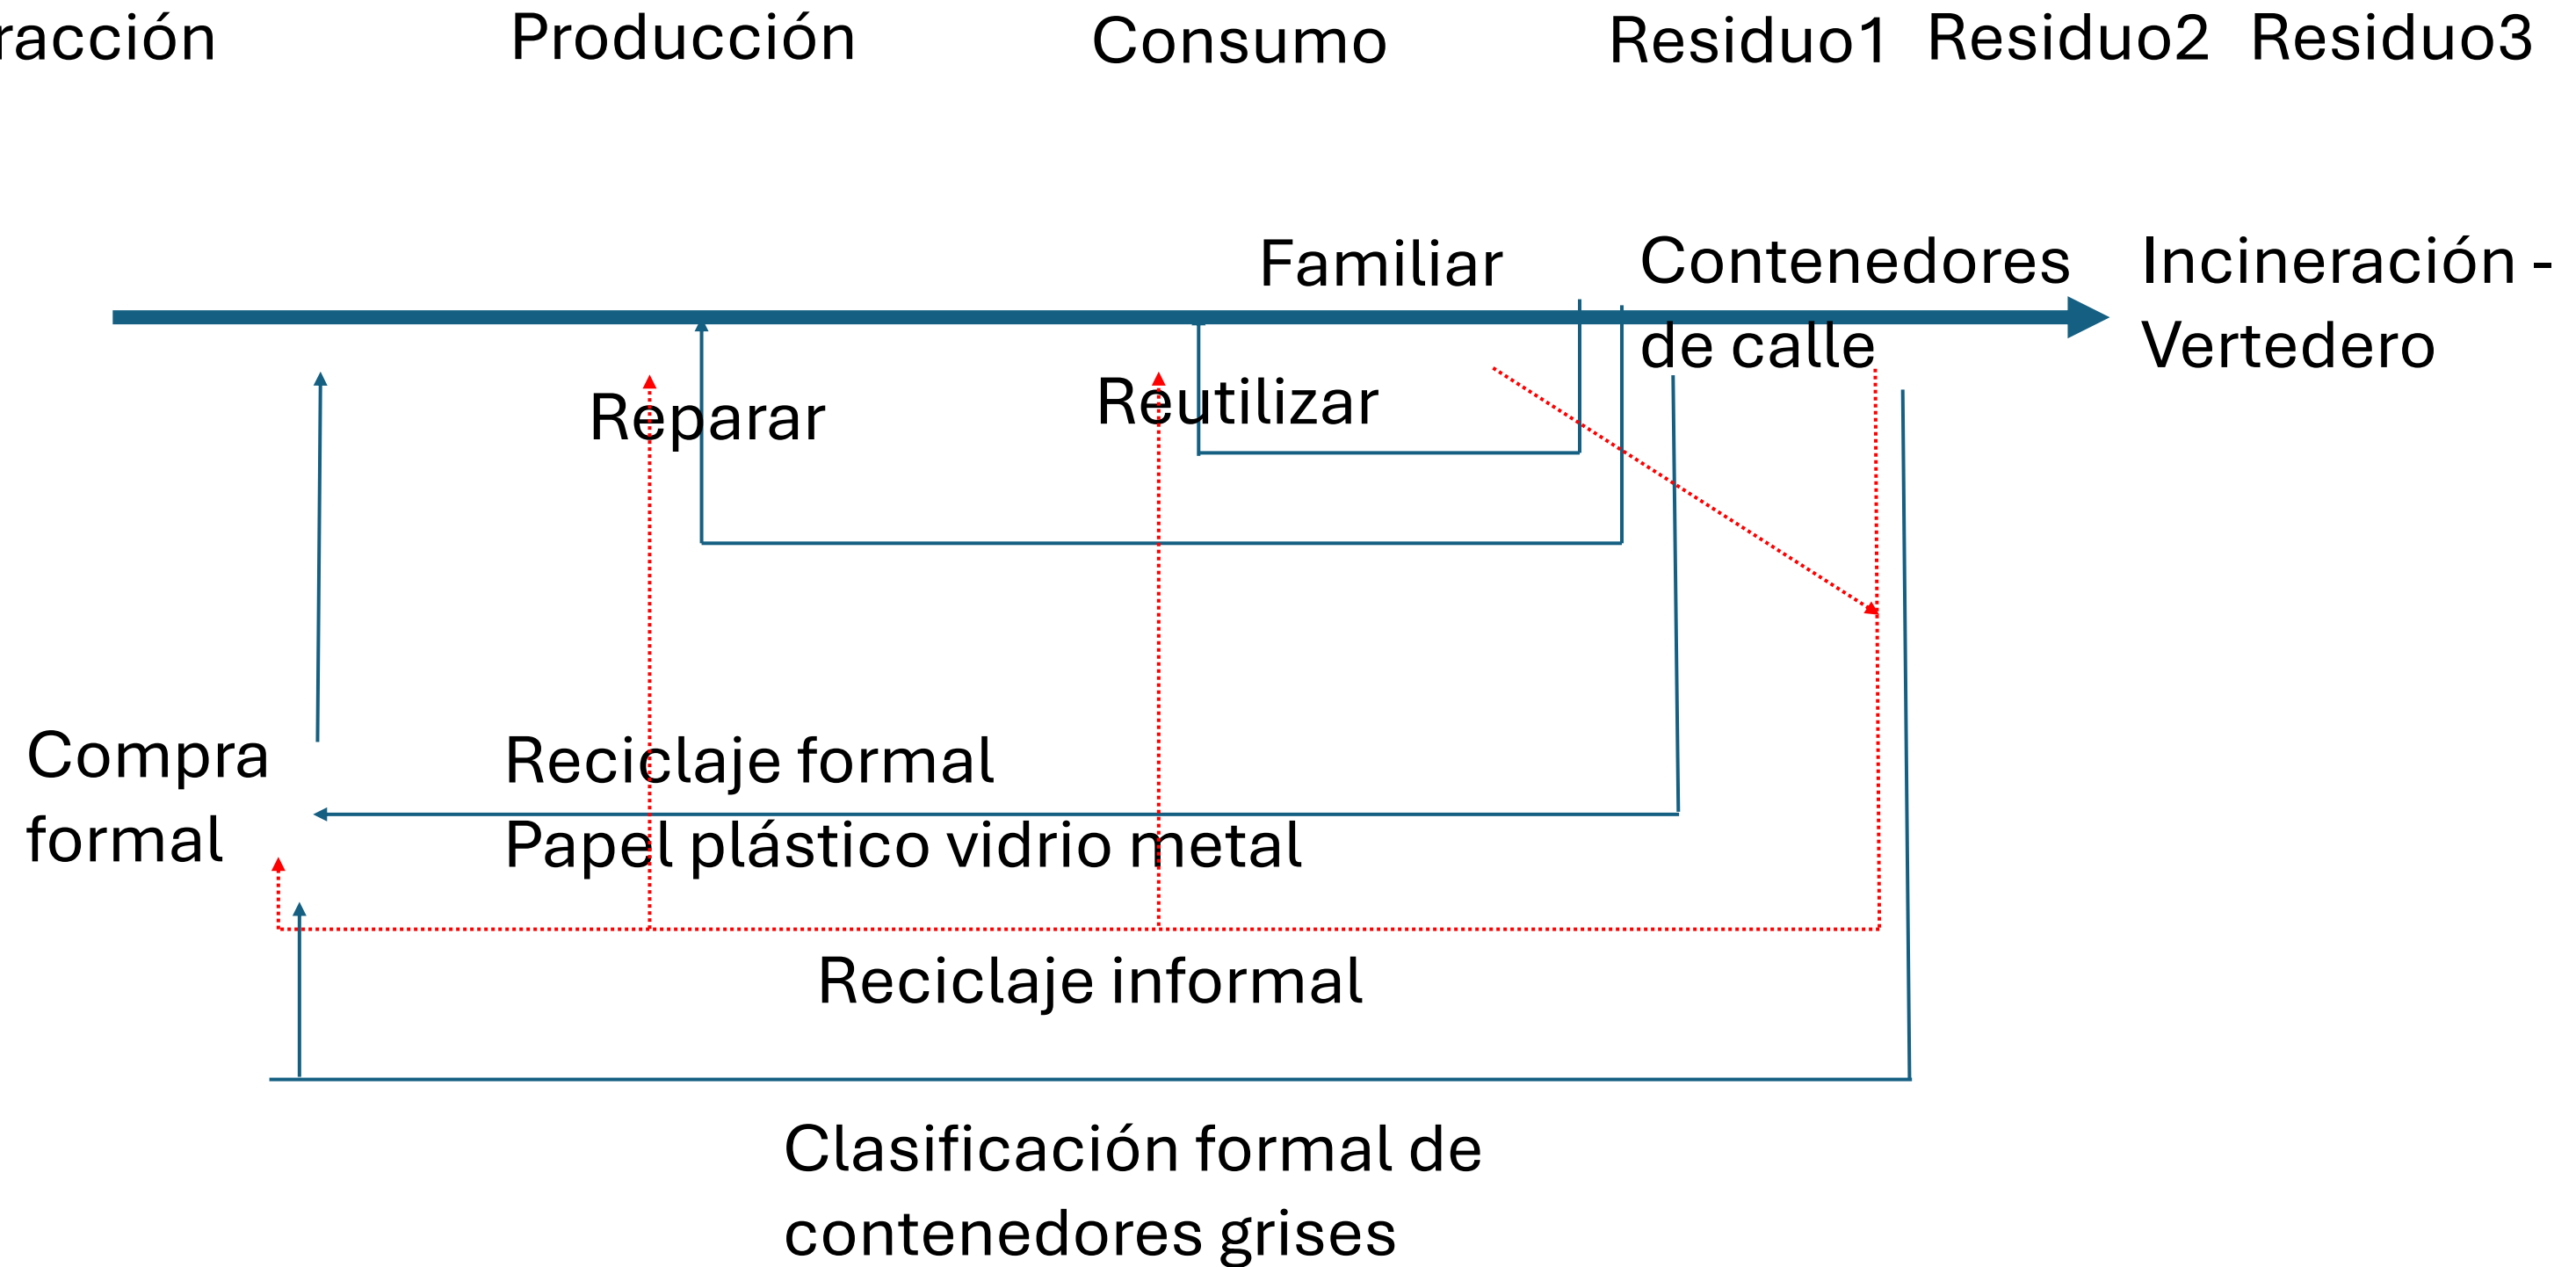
racción Producción Consumo Residuo1 Residuo2 Residuo3

Familiar

Contenedores de calle

Incineración - Vertedero

Reparar

Reutilizar

Compra formal

Reciclaje formal
Papel plástico vidrio metal

Reciclaje informal

Clasificación formal de contenedores grises